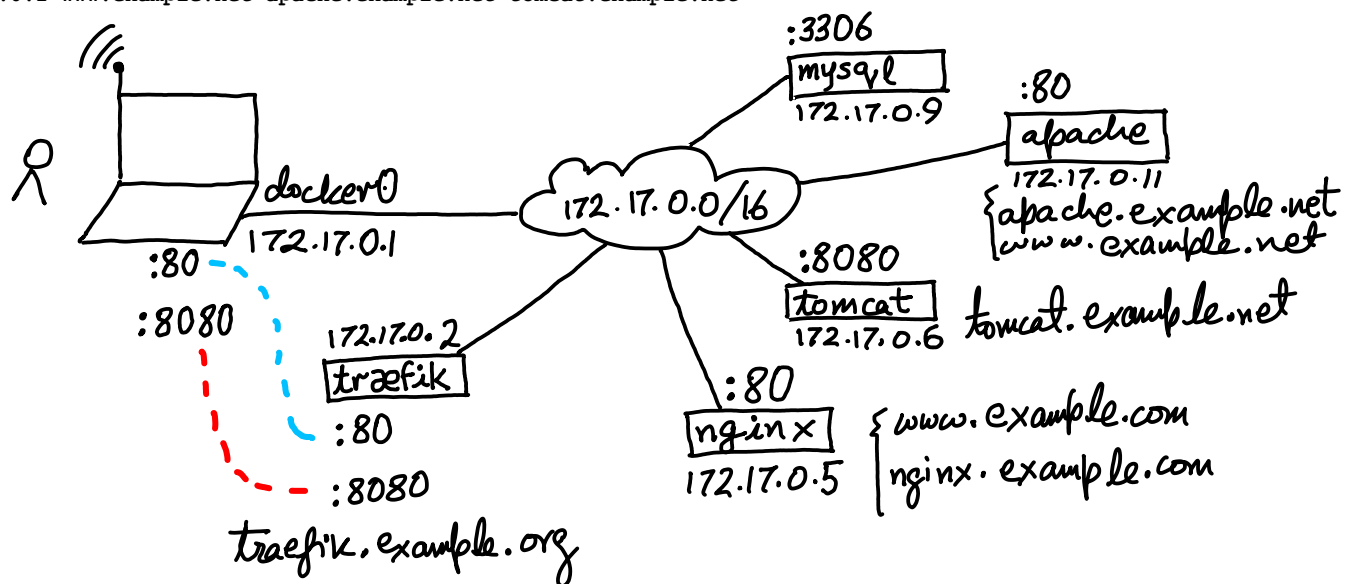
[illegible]

:3306
mysql
172.17.0.9

:80
apache
172.17.0.11
apache.example.net
www.example.net

docker0
172.17.0.1

172.17.0.0/16

:8080
tomcat
172.17.0.6
tomcat.example.net

:80
:8080

172.17.0.2
traefik

:80
nginx
172.17.0.5
www.example.com
nginx.example.com

:80
:8080
traefik.example.org